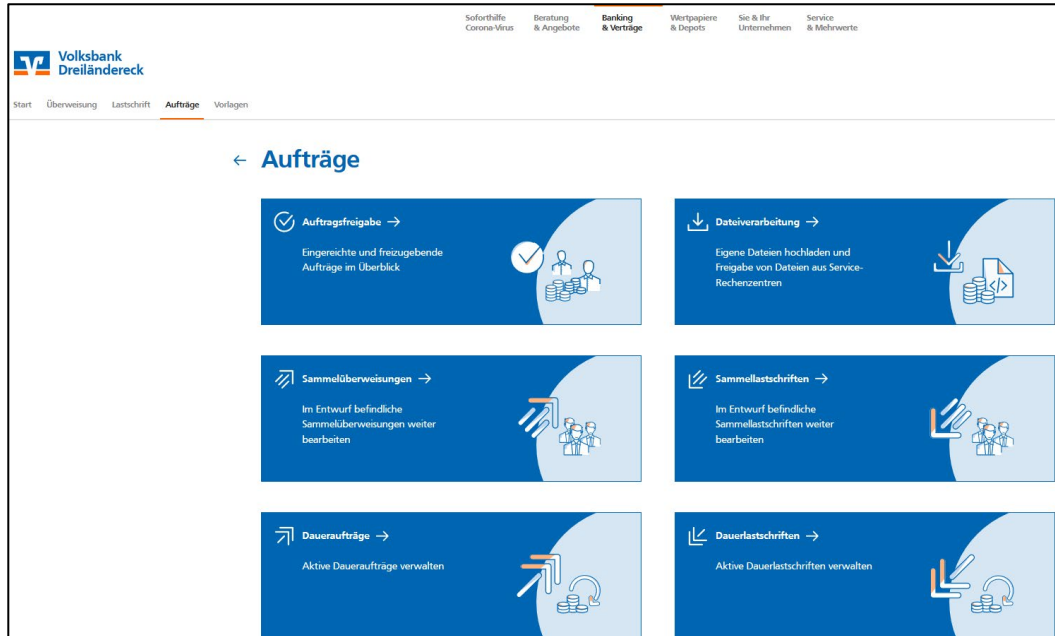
Soforthilfe Corona-Virus
Beratung & Angebote
Banking & Verträge
Wertpapiere & Depots
Sie & Ihr Unternehmen
Service & Mehrwerte

Volksbank Dreiländereck

Start Überweisung Lastschrift Aufträge Vorlagen

← Aufträge

Auftragsfreigabe →
Eingereichte und freizugebende Aufträge im Überblick

Dateiverarbeitung →
Eigene Dateien hochladen und Freigabe von Dateien aus Service-Rechenzentren

Sammelüberweisungen →
Im Entwurf befindliche Sammelüberweisungen weiter bearbeiten

Sammellastschriften →
Im Entwurf befindliche Sammellastschriften weiter bearbeiten

Daueraufträge →
Aktive Daueraufträge verwalten

Dauerlastschriften →
Aktive Dauerlastschriften verwalten